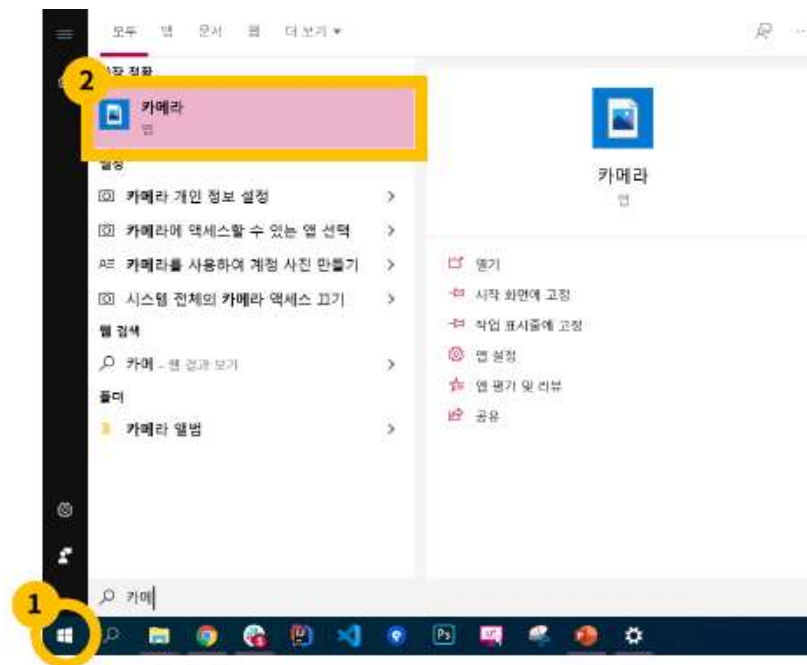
모두 앱 문서 웹 더 보기 ▾

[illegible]

2

카메라
앱

설정

카메라 개인 정보 설정 >

카메라에 액세스할 수 있는 앱 선택 >

카메라를 사용하여 계정 사진 만들기 >

시스템 전체의 카메라 액세스 끄기 >

웹 검색

카메 - 웹 결과 보기 >

폴더

카메라 앨범 >

카메라
앱

열기

시작 화면에 고정

작업 표시줄에 고정

앱 설정

앱 평가 및 리뷰

공유

1

카메

Ps